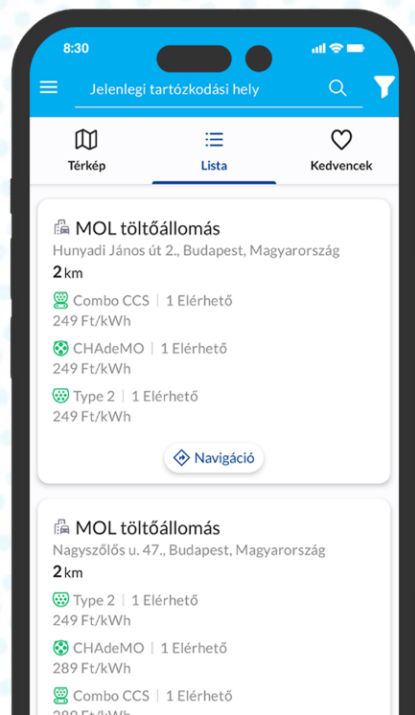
8:30

Jelenlegi tartózkodási hely

Térkép
Lista
Kedvencek

MOL töltőállomás
Hunyadi János út 2., Budapest, Magyarország
2 km
Combo CCS | 1 Elérhető
249 Ft/kWh
CHAdeMO | 1 Elérhető
249 Ft/kWh
Type 2 | 1 Elérhető
249 Ft/kWh
Navigáció

MOL töltőállomás
Nagyszőlős u. 47., Budapest, Magyarország
2 km
Type 2 | 1 Elérhető
249 Ft/kWh
CHAdeMO | 1 Elérhető
289 Ft/kWh
Combo CCS | 1 Elérhető
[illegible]